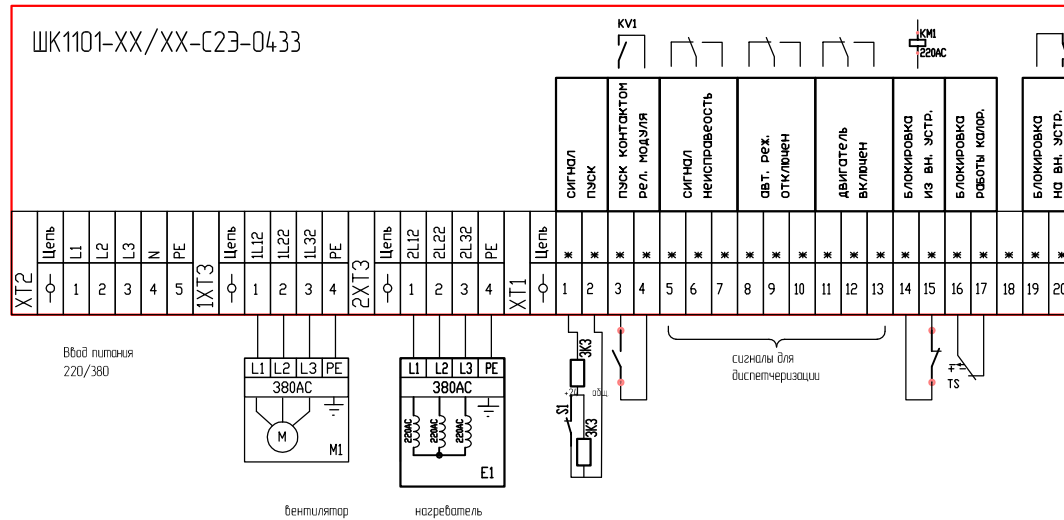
ШК1101-XX/XX-С2Э-0433

KV1

KM1
220AC

сигнал пуск

пуск контактом рел. модуля

сигнал неисправеость

авт. реж. отключен

двигатель включен

блокировка из вн. устр.

блокировка работы калор.

блокировка на вн. устр.

| XT2 | Цепь | L1 | L2 | L3 | N | PE | 1XT3 | Цепь | 1L12 | 1L22 | 1L32 | PE | 2XT3 | Цепь | 2L12 | 2L22 | 2L32 | PE | XT1 | Цепь | * | * | * | * | * | * | * | * | * | * | * | * | * | * | * | * | * | * | * | * |
|---|---|---|---|---|---|---|---|---|---|---|---|---|---|---|---|---|---|---|---|---|---|---|---|---|---|---|---|---|---|---|---|---|---|---|---|---|---|---|---|---|
| | ⏀ | 1 | 2 | 3 | 4 | 5 | | ⏀ | 1 | 2 | 3 | 4 | | ⏀ | 1 | 2 | 3 | 4 | | ⏀ | 1 | 2 | 3 | 4 | 5 | 6 | 7 | 8 | 9 | 10 | 11 | 12 | 13 | 14 | 15 | 16 | 17 | 18 | 19 | 20 |

Ввод питания 220/380

L1 L2 L3 PE
380AC
M
M1

вентилятор

L1 L2 L3 PE
380AC
220AC 220AC 220AC
E1

нагреватель

ЗКЗ
+24
общ
S1
ЗКЗ

сигналы для диспетчеризации

TS